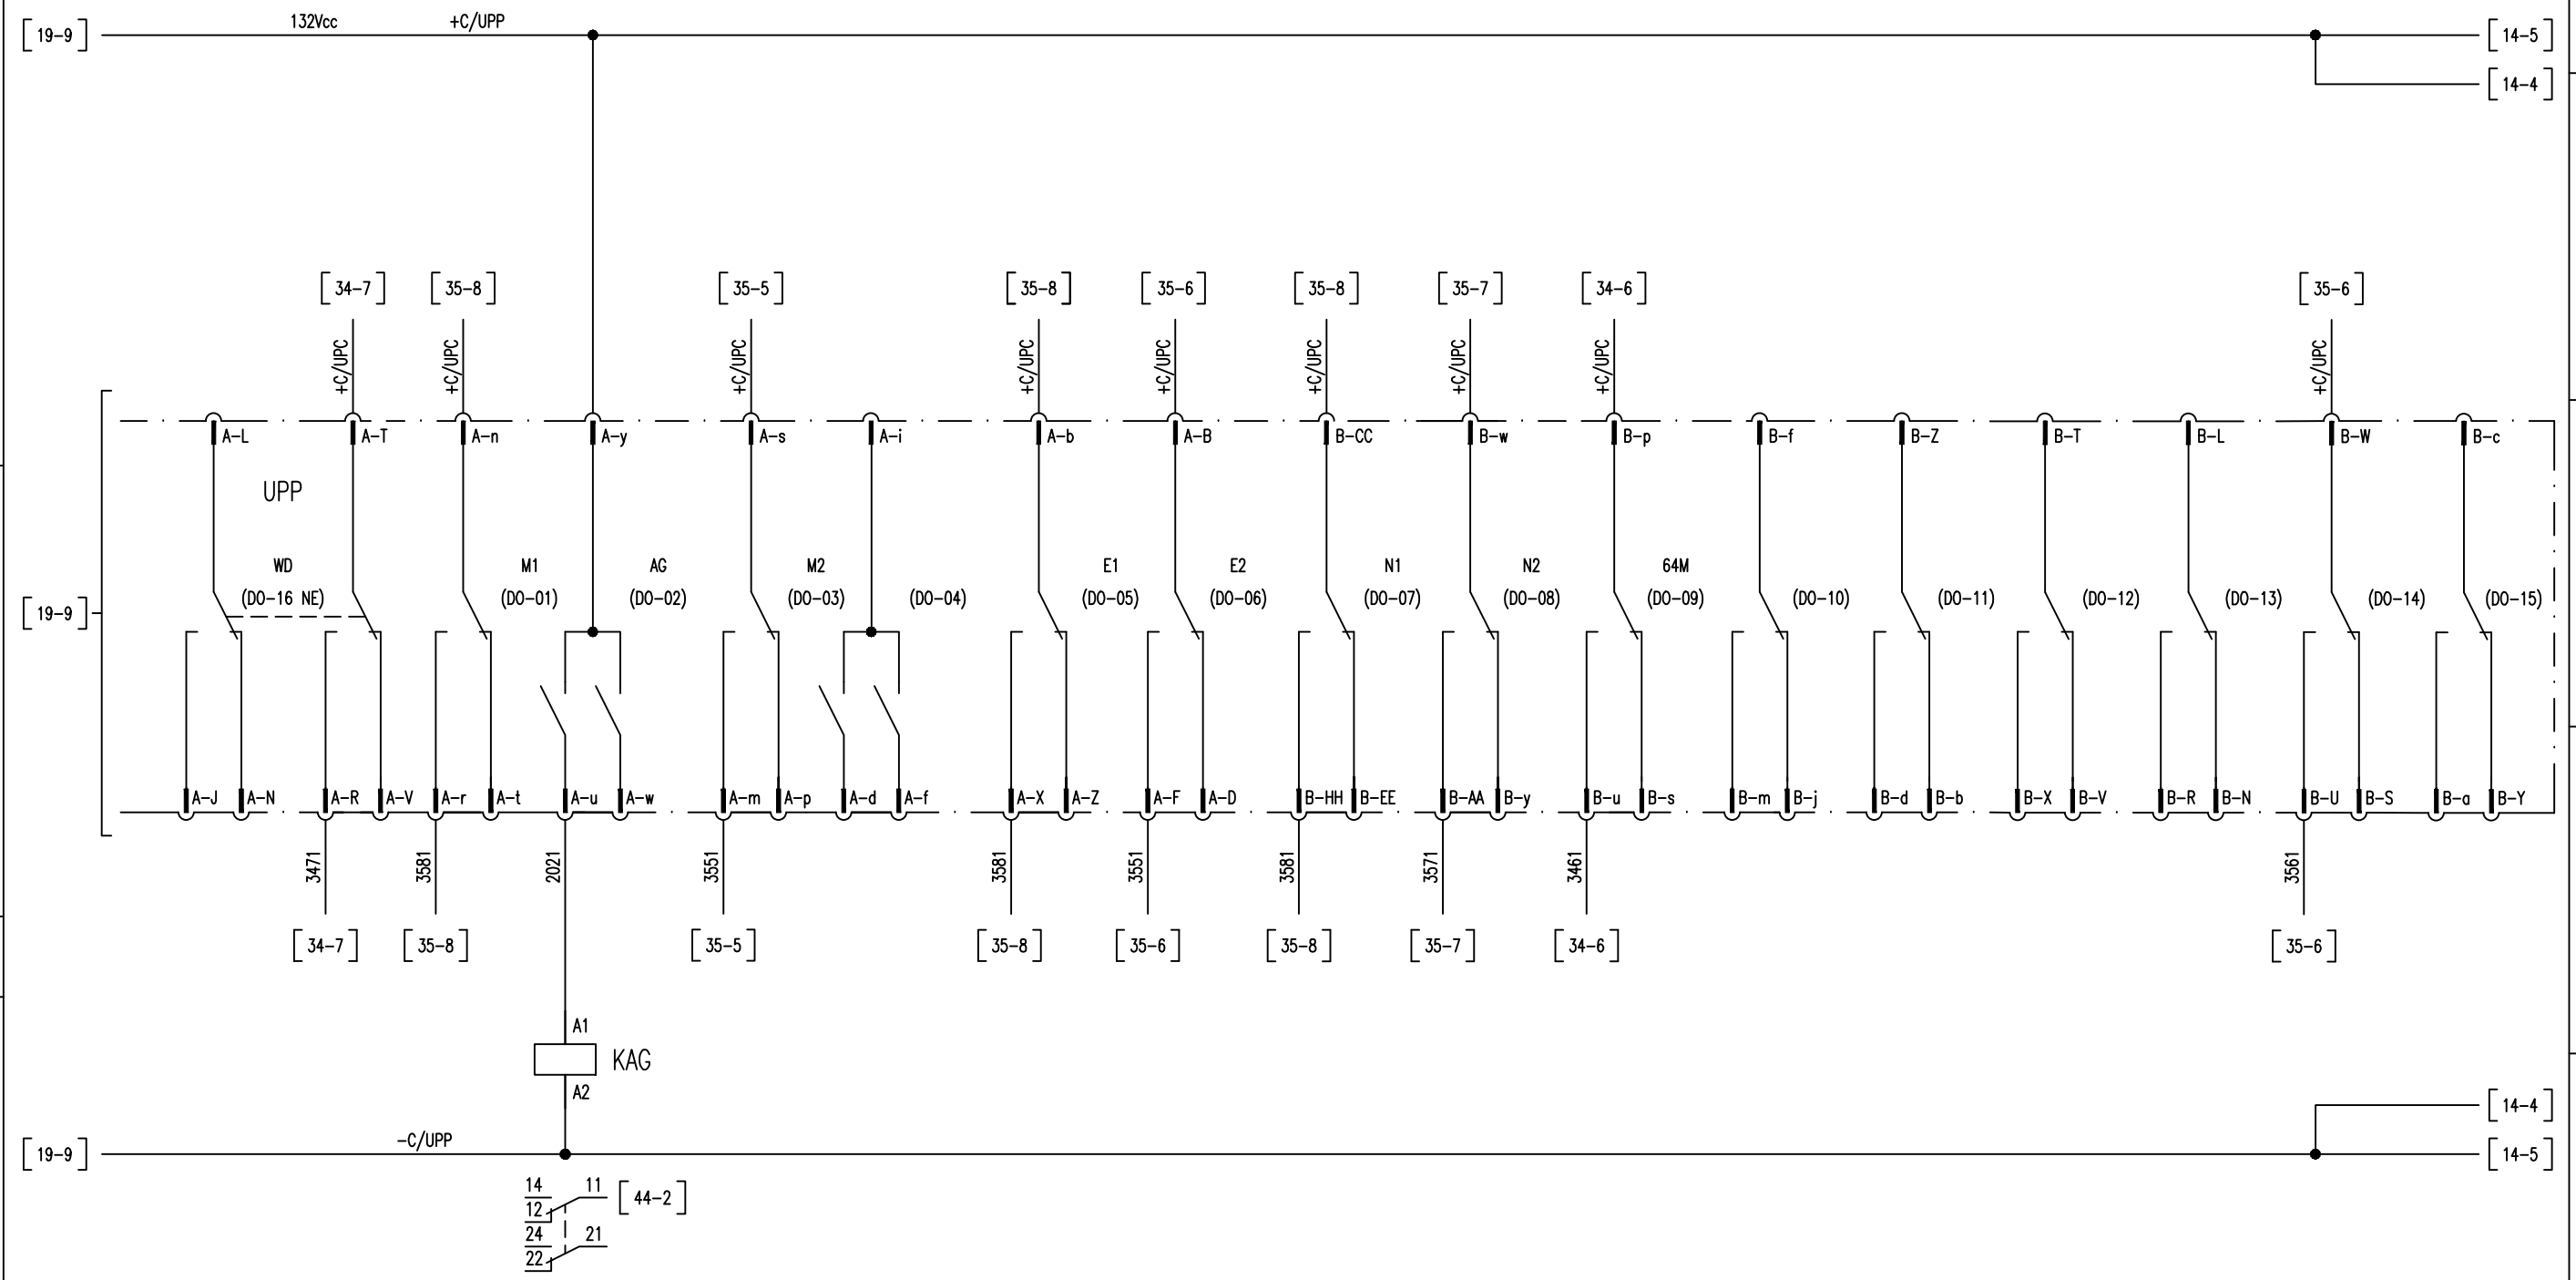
[19-9] 132Vcc +C/UPP [14-5]
[14-4]

[34-7] [35-8] [35-5] [35-8] [35-6] [35-8] [35-7] [34-6] [35-6]

+C/UPC +C/UPC +C/UPC +C/UPC +C/UPC +C/UPC +C/UPC +C/UPC +C/UPC

A-L A-T A-n A-y A-s A-i A-b A-B B-CC B-w B-p B-f B-Z B-T B-L B-W B-c

UPP

[19-9]

WD (DO-16 NE)
M1 (DO-01)
AG (DO-02)
M2 (DO-03)
(DO-04)
E1 (DO-05)
E2 (DO-06)
N1 (DO-07)
N2 (DO-08)
64M (DO-09)
(DO-10)
(DO-11)
(DO-12)
(DO-13)
(DO-14)
(DO-15)

A-J A-N A-R A-V A-r A-t A-u A-w A-m A-p A-d A-f A-X A-Z A-F A-D B-HH B-EE B-AA B-y B-u B-s B-m B-j B-d B-b B-X B-V B-R B-N B-U B-S B-a B-Y

3471 3581 2021 3551 3581 3551 3581 3571 3461 3561

[34-7] [35-8] [35-5] [35-8] [35-6] [35-8] [35-7] [34-6] [35-6]

A1
KAG
A2

[14-4]
[19-9] -C/UPP [14-5]

14 11 [44-2]
12
24 21
22